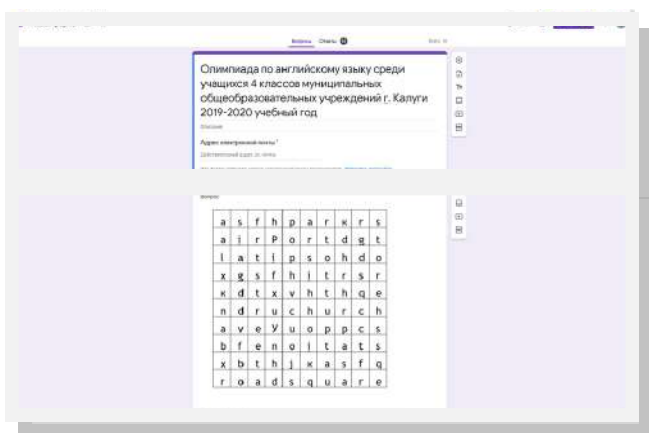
Вопросы Ответы

Олимпиада по английскому языку среди учащихся 4 классов муниципальных общеобразовательных учреждений г. Калуги 2019-2020 учебный год

Описание

Адрес электронной почты *

Действительный адрес эл. почты

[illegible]

Вопрос

| a | s | f | h | p | a | r | к | r | s |
|---|---|---|---|---|---|---|---|---|---|
| a | i | r | P | o | r | t | d | g | t |
| l | a | t | l | p | s | o | h | d | o |
| x | g | s | f | h | i | t | r | s | r |
| к | d | t | x | v | h | t | h | q | e |
| n | d | r | u | c | h | u | r | c | h |
| a | v | e | y | u | o | p | p | c | s |
| b | f | e | n | o | i | t | a | t | s |
| x | b | t | h | j | к | a | s | f | q |
| r | o | a | d | s | q | u | a | r | e |